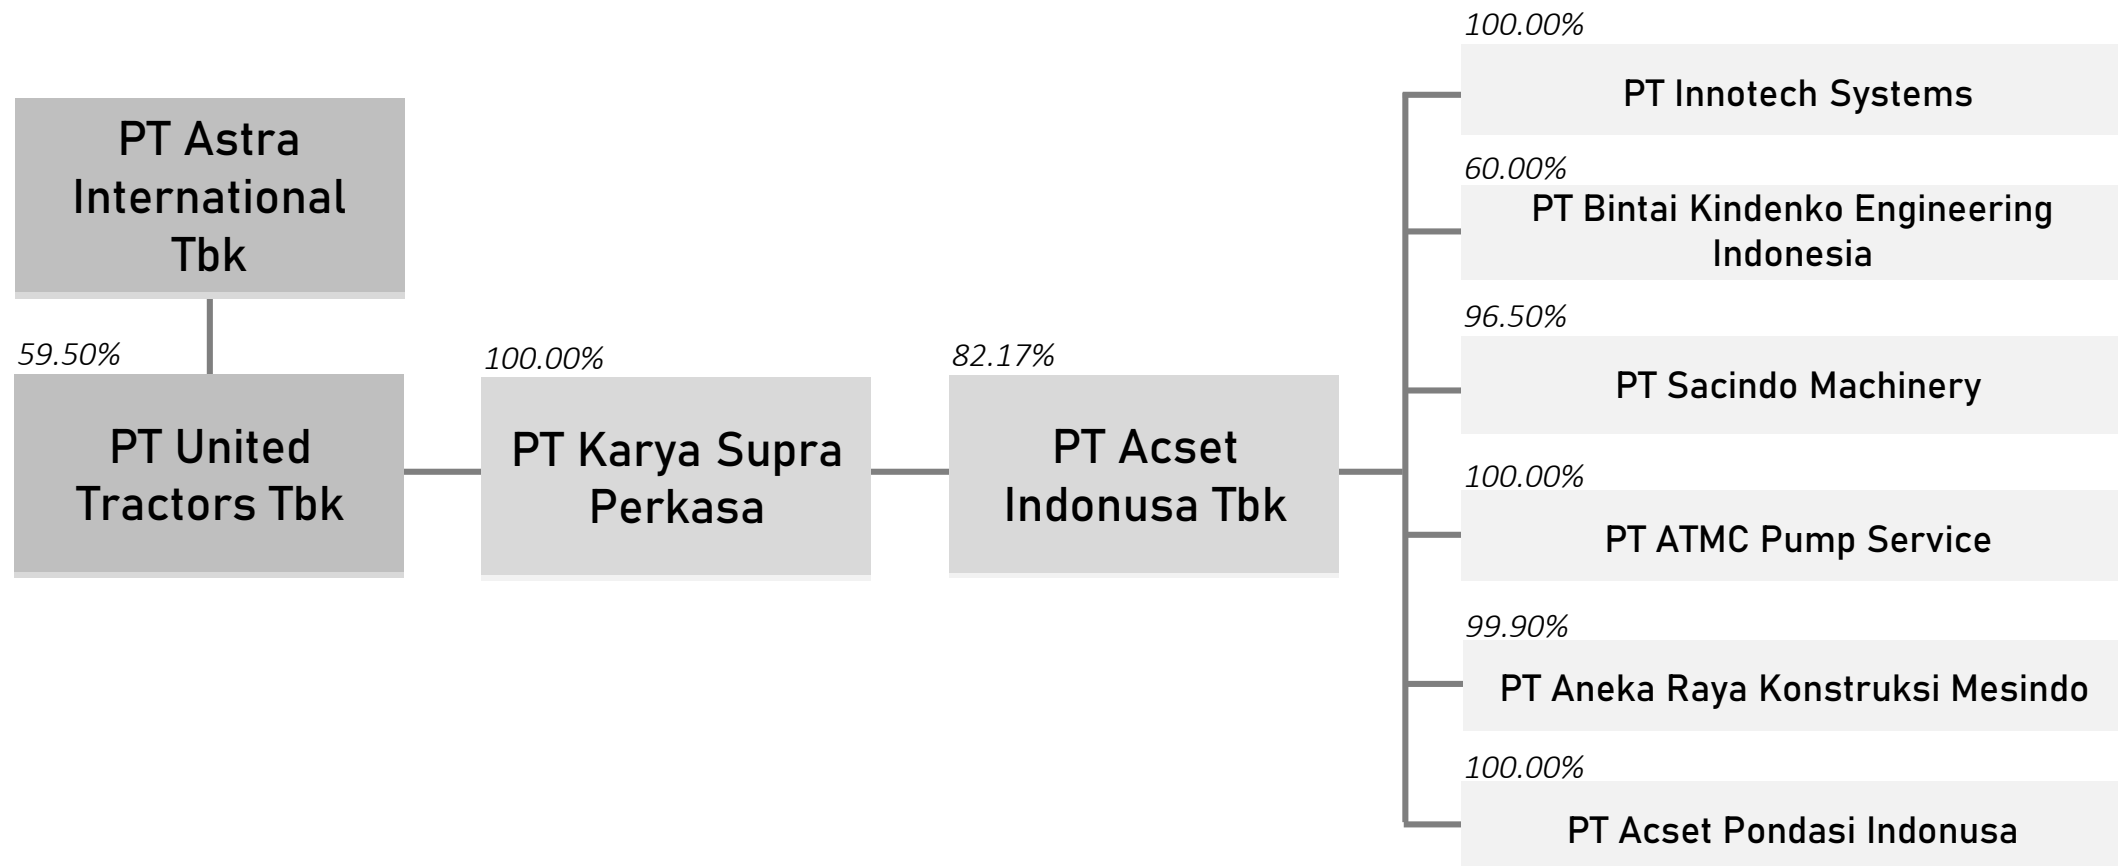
PT Astra International Tbk

59.50%

PT United Tractors Tbk

100.00%

PT Karya Supra Perkasa

82.17%

PT Acset Indonusa Tbk

100.00%

PT Innotech Systems

60.00%

PT Bintai Kindenko Engineering Indonesia

96.50%

PT Sacindo Machinery

100.00%

PT ATMC Pump Service

99.90%

PT Aneka Raya Konstruksi Mesindo

100.00%

PT Acset Pondasi Indonusa